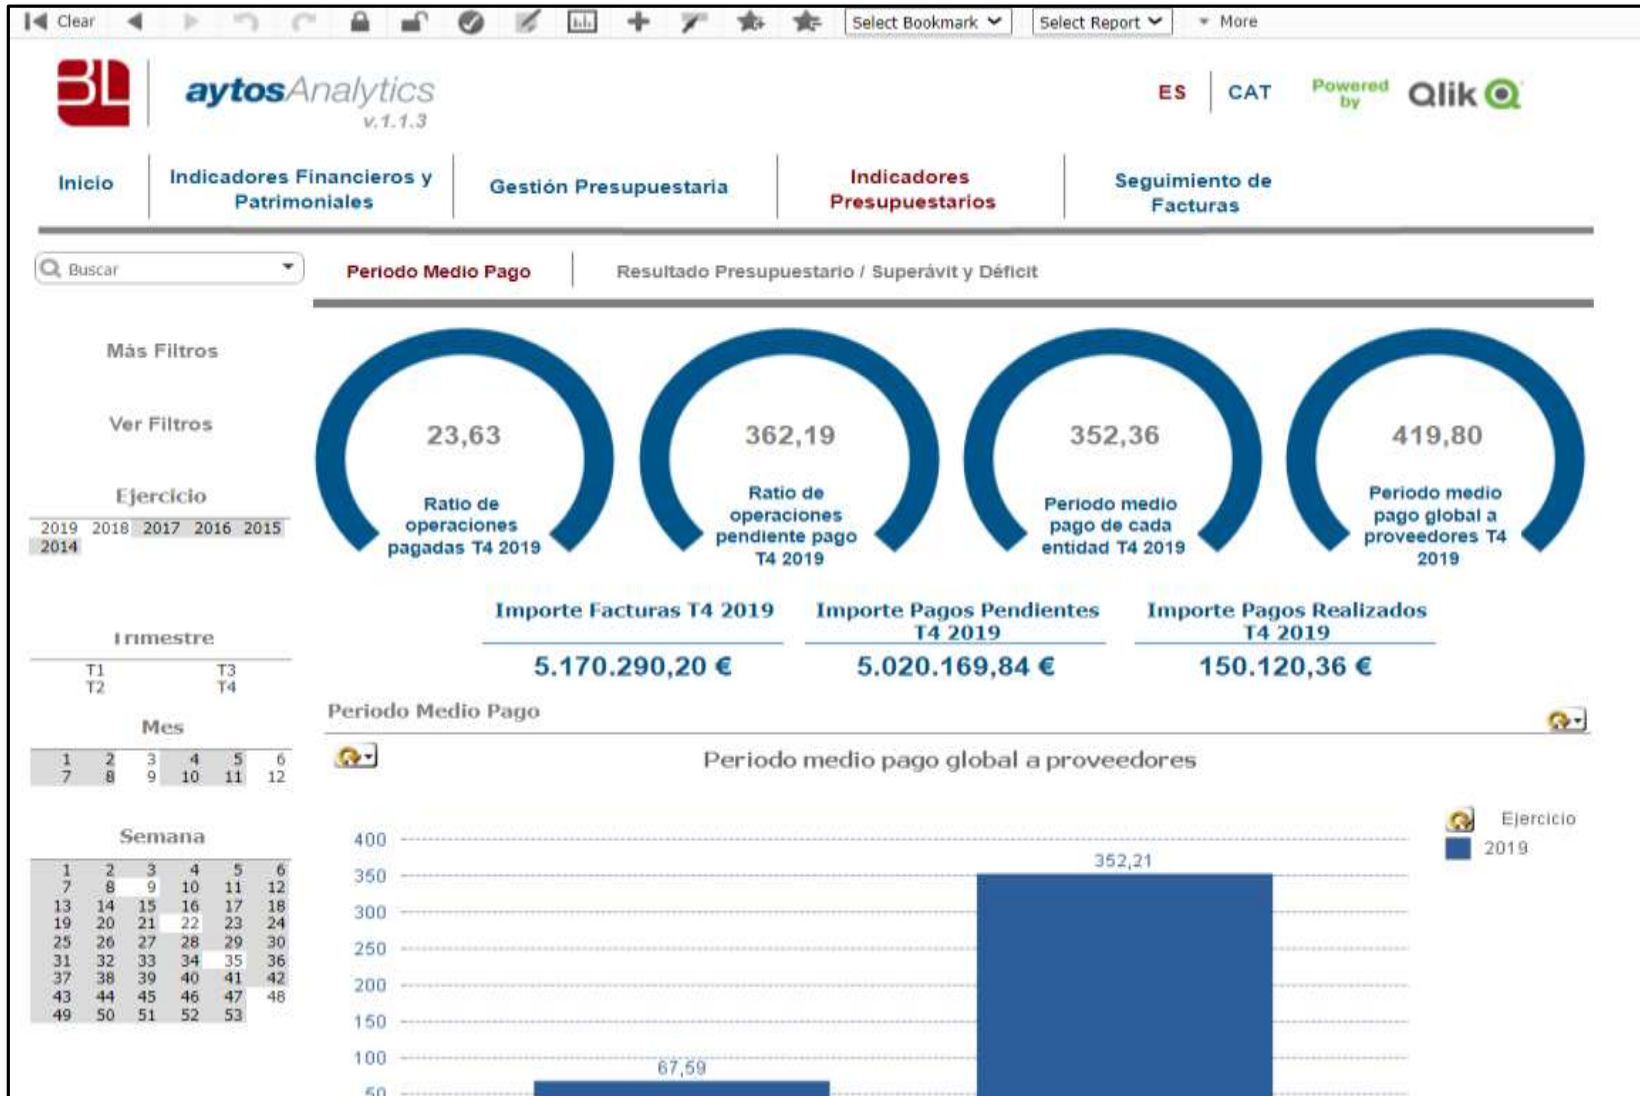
Clear Select Bookmark Select Report More

BL aytosAnalytics v.1.1.3

ES CAT Powered by Qlik

Inicio | Indicadores Financieros y Patrimoniales | Gestión Presupuestaria | Indicadores Presupuestarios | Seguimiento de Facturas

Buscar

Periodo Medio Pago | Resultado Presupuestario / Superávit y Déficit

Más Filtros

Ver Filtros

Ejercicio
2019 2018 2017 2016 2015 2014

Trimestre
T1 T3 T2 T4

Mes
1 2 3 4 5 6 7 8 9 10 11 12

Semana
1 2 3 4 5 6 7 8 9 10 11 12 13 14 15 16 17 18 19 20 21 22 23 24 25 26 27 28 29 30 31 32 33 34 35 36 37 38 39 40 41 42 43 44 45 46 47 48 49 50 51 52 53

23,63
Ratio de operaciones pagadas T4 2019

362,19
Ratio de operaciones pendiente pago T4 2019

352,36
Periodo medio pago de cada entidad T4 2019

419,80
Periodo medio pago global a proveedores T4 2019

Importe Facturas T4 2019
5.170.290,20 €

Importe Pagos Pendientes T4 2019
5.020.169,84 €

Importe Pagos Realizados T4 2019
150.120,36 €

Periodo Medio Pago

Periodo medio pago global a proveedores

Ejercicio
2019

400
350
300
250
200
150
100
50

352,21
67,59